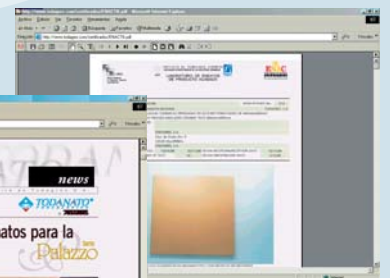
Archivo Edición Ver Favoritos Herramientas Ayuda
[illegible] - Microsoft Internet Explorer
http://www.todagres.com/certificados/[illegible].pdf
LABORATORIO DE ENSAYOS DE PRODUCTO ACABADO
Vínculos
news
TODAGRES
atos para la
Palazzo